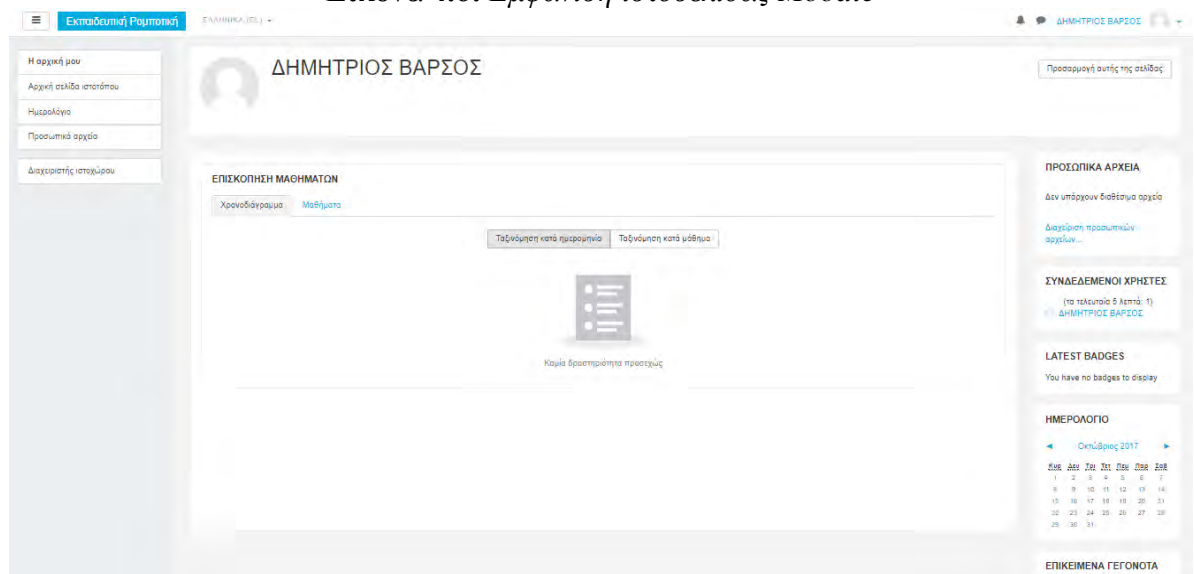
Εκπαιδευτική Ρομποτική ΕΛΛΗΝΙΚΑ (EL) ▾

ΔΗΜΗΤΡΙΟΣ ΒΑΡΣΟΣ

Η αρχική μου
Αρχική σελίδα ιστοτόπου
Ημερολόγιο
Προσωπικά αρχεία
Διαχειριστής ιστοχώρου

ΔΗΜΗΤΡΙΟΣ ΒΑΡΣΟΣ

Προσαρμογή αυτής της σελίδας

ΕΠΙΣΚΟΠΗΣΗ ΜΑΘΗΜΑΤΩΝ

Χρονοδιάγραμμα | Μαθήματα

Ταξινόμηση κατά ημερομηνία | Ταξινόμηση κατά μάθημα

Καμία δραστηριότητα προσεχώς

ΠΡΟΣΩΠΙΚΑ ΑΡΧΕΙΑ

Δεν υπάρχουν διαθέσιμα αρχεία

Διαχείριση προσωπικών αρχείων...

ΣΥΝΔΕΔΕΜΕΝΟΙ ΧΡΗΣΤΕΣ

(τα τελευταία 5 λεπτά: 1)
ΔΗΜΗΤΡΙΟΣ ΒΑΡΣΟΣ

LATEST BADGES

You have no badges to display

ΗΜΕΡΟΛΟΓΙΟ

◄ Οκτώβριος 2017 ►

| Κυρ | Δευ | Τρι | Τετ | Πεμ | Παρ | Σαβ |
|---|---|---|---|---|---|---|
| 1 | 2 | 3 | 4 | 5 | 6 | 7 |
| 8 | 9 | 10 | 11 | 12 | 13 | 14 |
| 15 | 16 | 17 | 18 | 19 | 20 | 21 |
| 22 | 23 | 24 | 25 | 26 | 27 | 28 |
| 29 | 30 | 31 | | | | |

ΕΠΙΚΕΙΜΕΝΑ ΓΕΓΟΝΟΤΑ